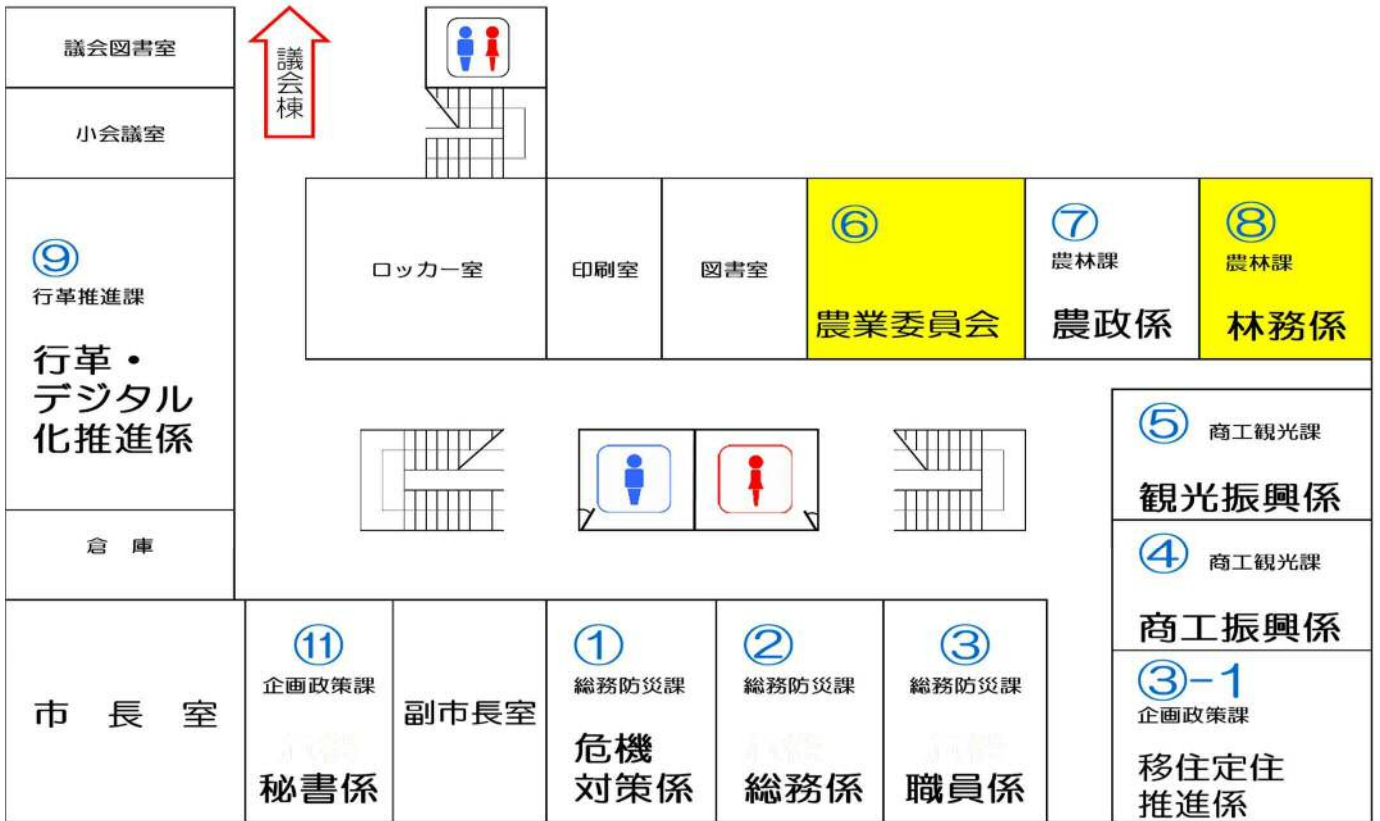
議会図書室

議会棟

小会議室

⑨
行革推進課
行革・デジタル化推進係

ロッカー室

印刷室

図書室

⑥
農業委員会

⑦
農林課
農政係

⑧
農林課
林務係

⑤ 商工観光課
観光振興係

④ 商工観光課
商工振興係

倉　庫

市　長　室

⑪
企画政策課
秘書係

副市長室

①
総務防災課
危機対策係

②
総務防災課
総務係

③
総務防災課
職員係

③-1
企画政策課
移住定住推進係